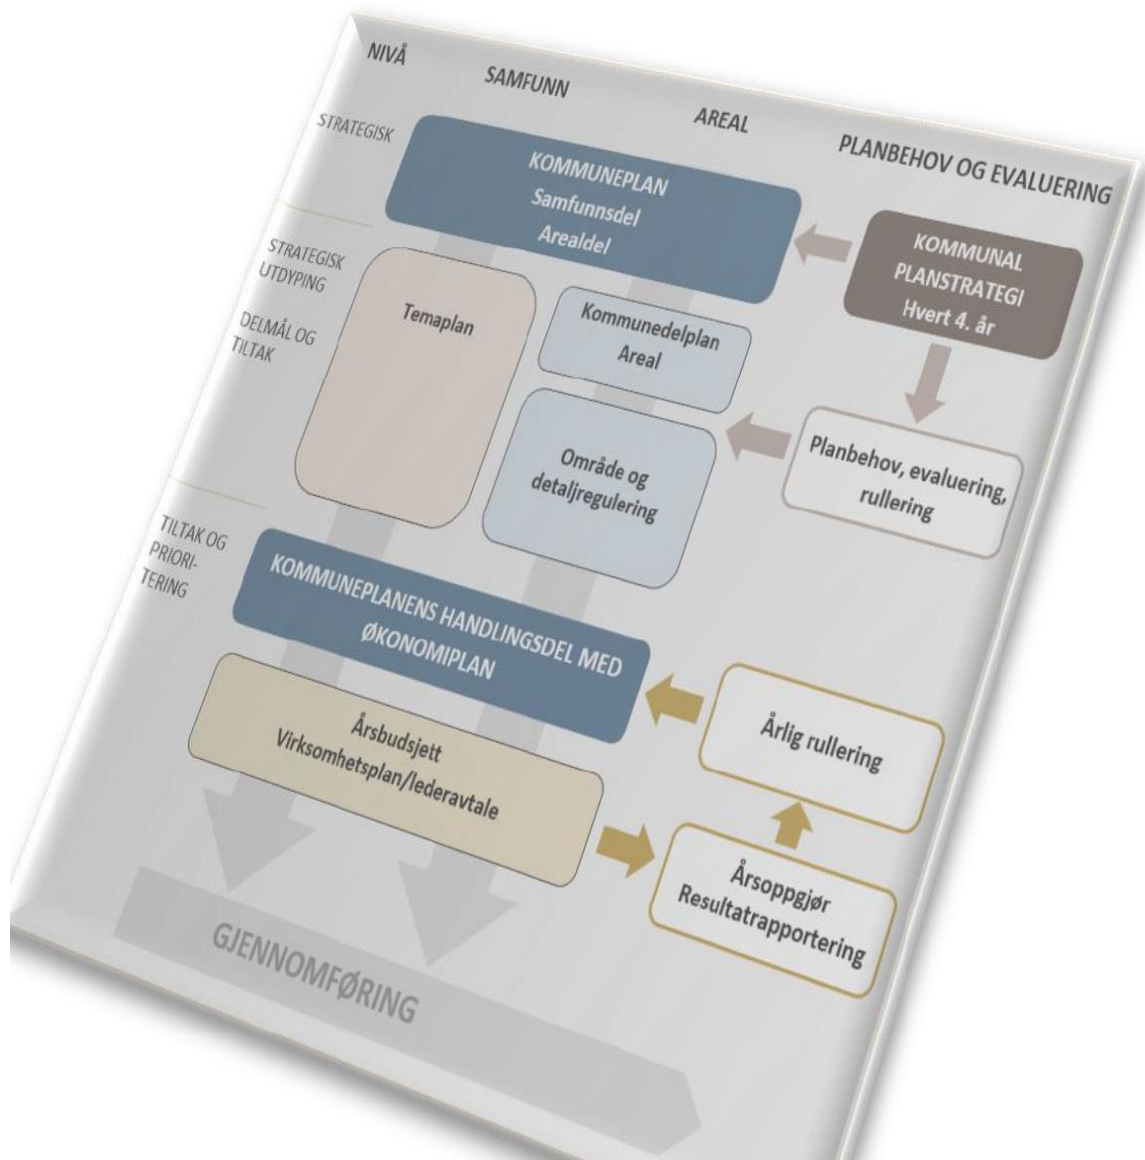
NIVÅ

SAMFUNN

AREAL

PLANBEHOV OG EVALUERING

STRATEGISK

KOMMUNEPLAN
Samfunnsdel
Arealdel

KOMMUNAL PLANSTRATEGI
Hvert 4. år

STRATEGISK UTDYPING

DELMÅL OG TILTAK

Temaplan

Kommunedelplan
Areal

Område og detaljregulering

Planbehov, evaluering, rullering

TILTAK OG PRIORI-TERING

KOMMUNEPLANENS HANDLINGSDEL MED ØKONOMIPLAN

Årsbudsjett
Virksomhetsplan/lederavtale

Årlig rullering

Årsoppgjør
Resultatrapportering

GJENNOMFØRING